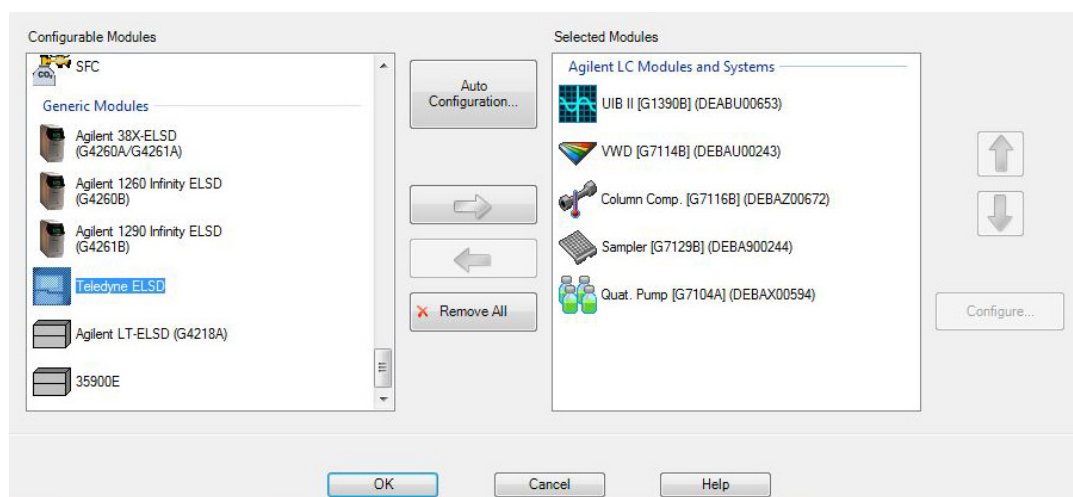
Configurable Modules

SFC

Generic Modules

Agilent 38X-ELSD (G4260A/G4261A)

Agilent 1260 Infinity ELSD (G4260B)

Agilent 1290 Infinity ELSD (G4261B)

Teledyne ELSD

Agilent LT-ELSD (G4218A)

35900E

Auto Configuration...

Remove All

Selected Modules

Agilent LC Modules and Systems

UIB II [G1390B] (DEABU00653)

VWD [G7114B] (DEBAU00243)

Column Comp. [G7116B] (DEBAZ00672)

Sampler [G7129B] (DEBA900244)

Quat. Pump [G7104A] (DEBAX00594)

Configure...

OK

Cancel

Help